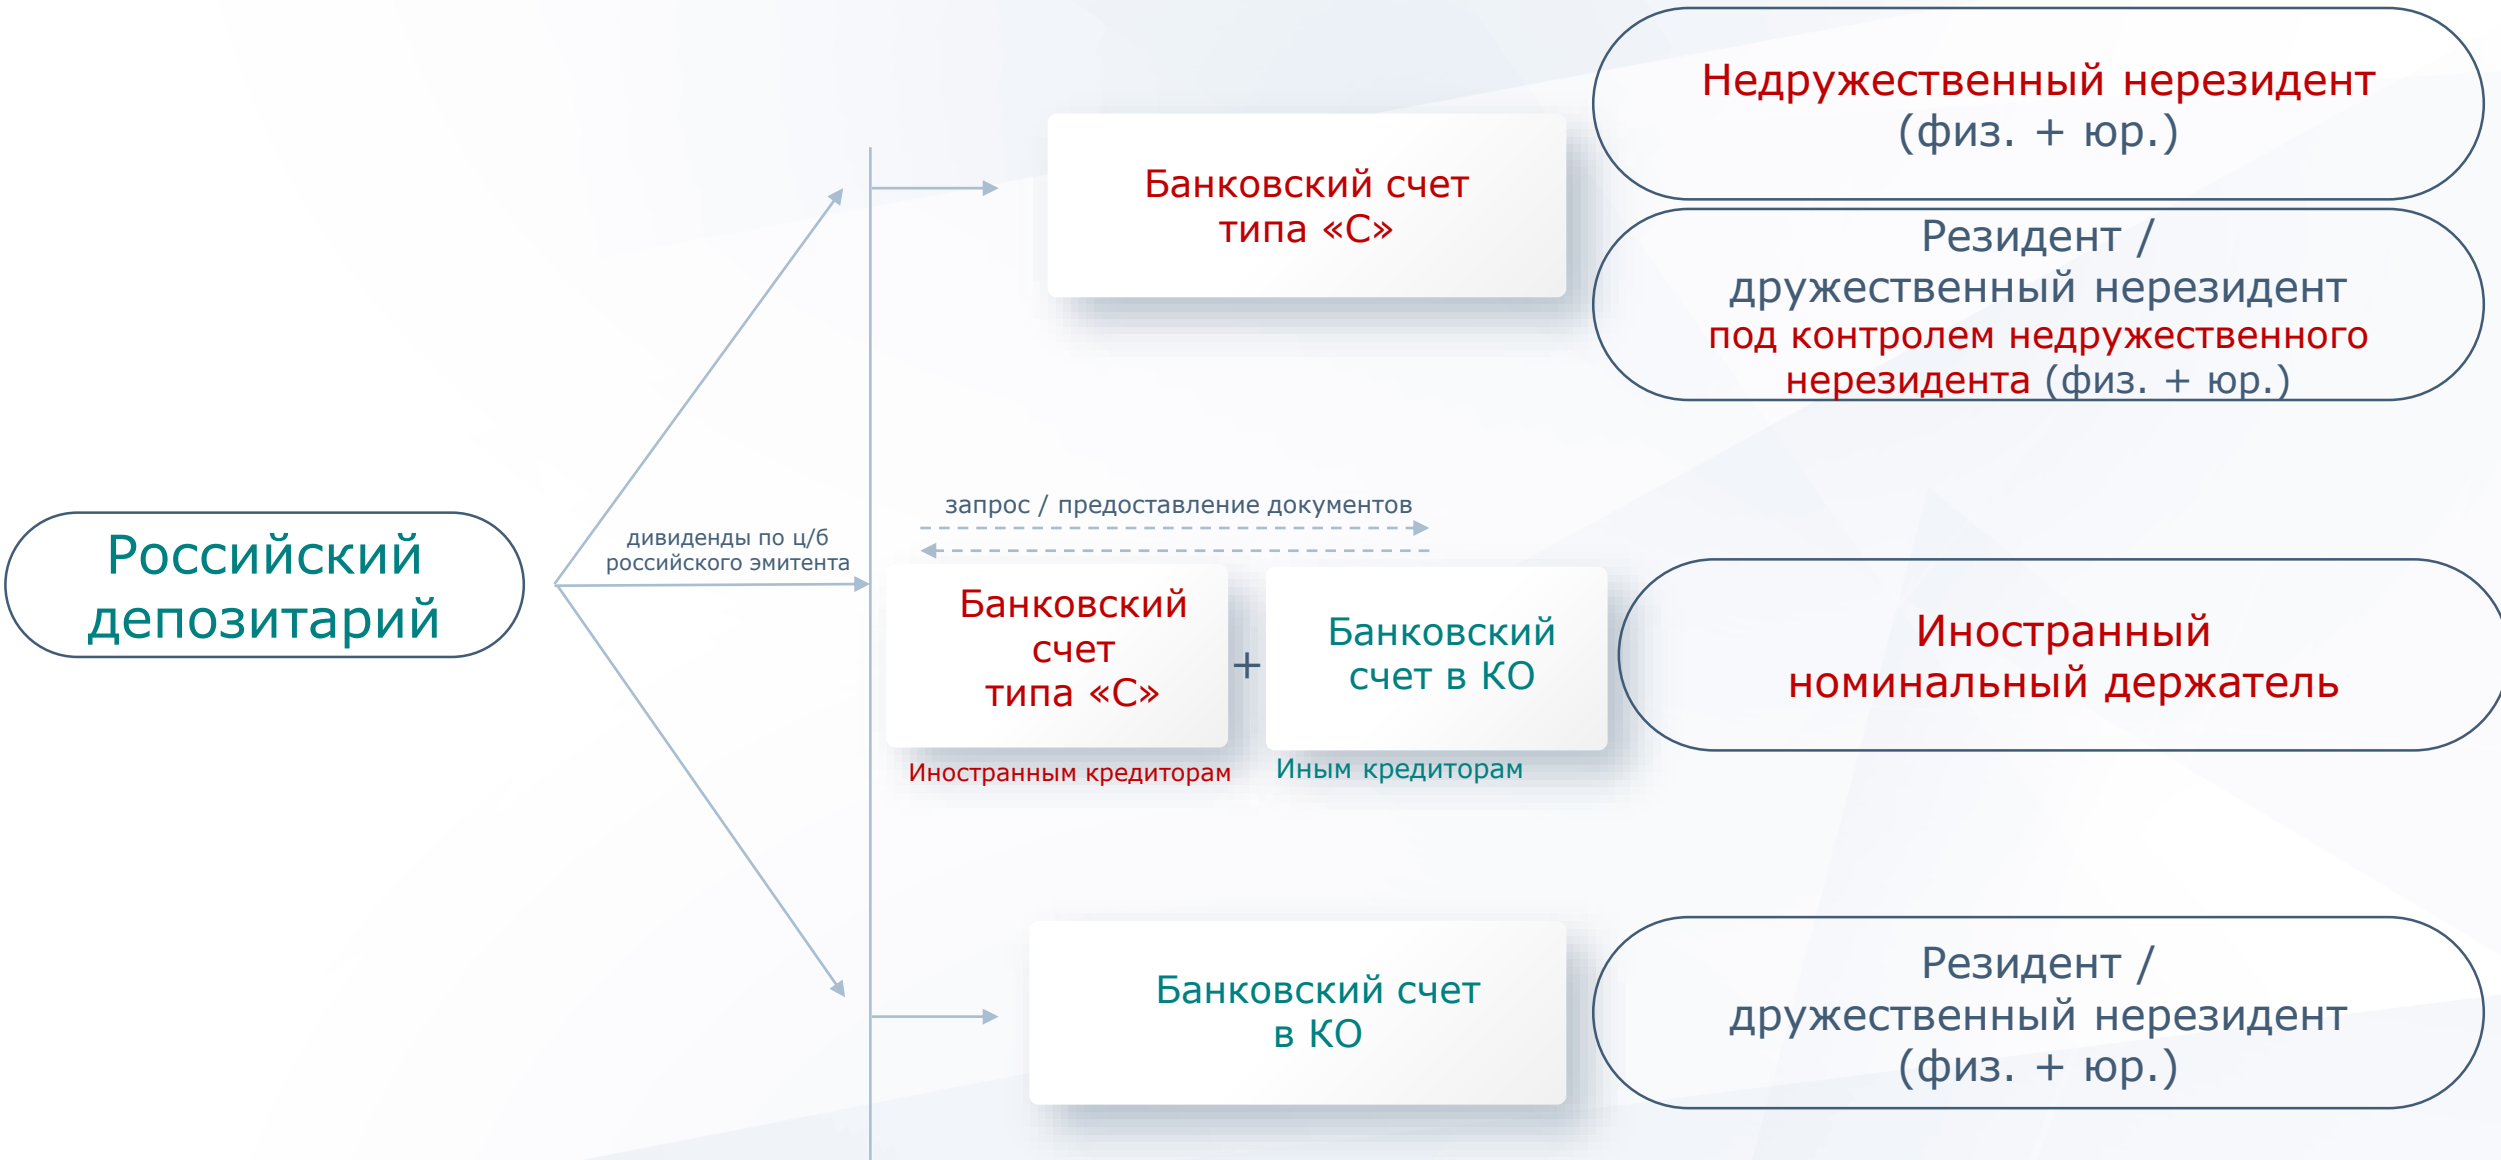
Российский депозитарий

дивиденды по ц/б российского эмитента

Банковский счет типа «С»

Недружественный нерезидент (физ. + юр.)

Резидент / дружественный нерезидент под контролем недружественного нерезидента (физ. + юр.)

запрос / предоставление документов

Банковский счет типа «С»

+

Банковский счет в КО

Иностранным кредиторам

Иным кредиторам

Иностранный номинальный держатель

Банковский счет в КО

Резидент / дружественный нерезидент (физ. + юр.)